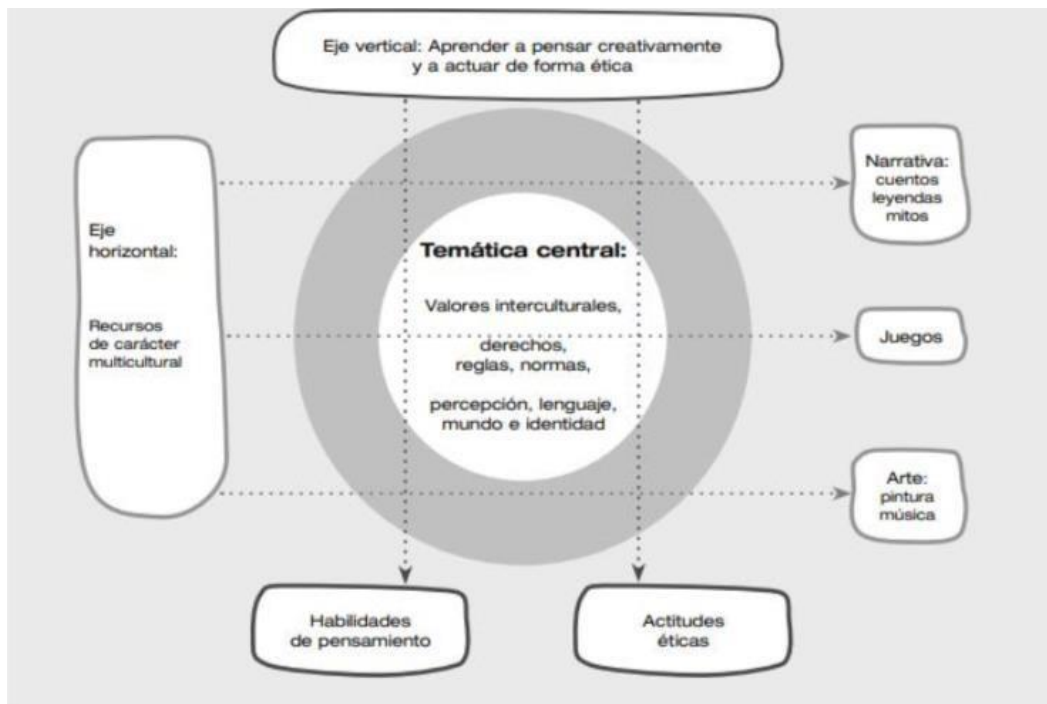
Eje vertical: Aprender a pensar creativamente y a actuar de forma ética

Eje horizontal:

Recursos de carácter multicultural

Temática central:

Valores interculturales,

derechos, reglas, normas,

percepción, lenguaje, mundo e identidad

Narrativa: cuentos leyendas mitos

Juegos

Arte: pintura música

Habilidades de pensamiento

Actitudes éticas